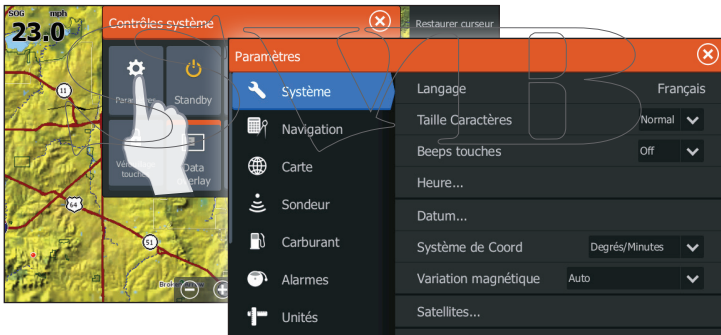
SOG mph
23.0

Contrôles système

Restaurer curseur

Paramètres

Standby

Ver touches

Data overlay

11

64

51

Brok

Paramètres

Système

Navigation

Carte

Sondeur

Carburant

Alarmes

Unités

Langage Français

Taille Caractères Normal

Beeps touches Off

Heure...

Datum...

Système de Coord Degrés/Minutes

Variation magnétique Auto

Satellites...